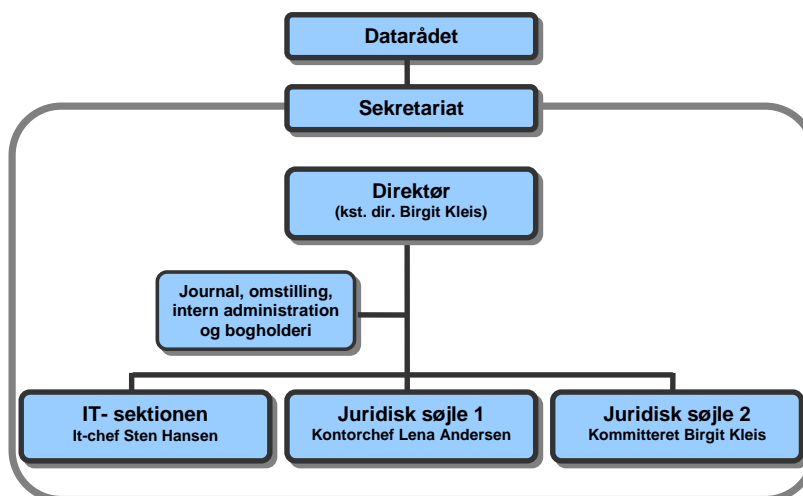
Datarådet

Sekretariat

Direktør
(kst. dir. Birgit Kleis)

Journal, omstilling, intern administration og bogholderi

IT- sektionen
It-chef Sten Hansen

Juridisk søjle 1
Kontorchef Lena Andersen

Juridisk søjle 2
Kommitteret Birgit Kleis